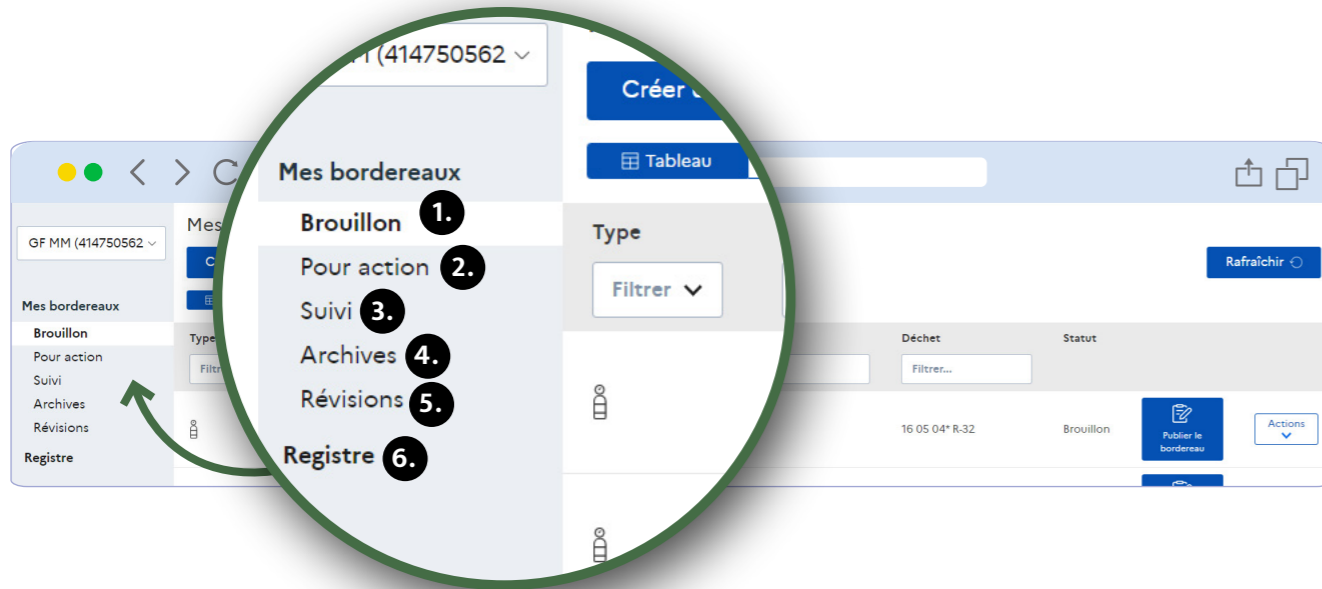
GF MM (414750562

Mes bordereaux
Brouillon
Pour action
Suivi
Archives
Révisions
Registre

Mes

Type
Filtr

1 (414750562

Créer

Tableau

Mes bordereaux
Brouillon 1.
Pour action 2.
Suivi 3.
Archives 4.
Révisions 5.
Registre 6.

Type
Filtrer

Rafraîchir

Déchet
Filtrer...
Statut

16 05 04* R-32
Brouillon
Publier le bordereau
Actions